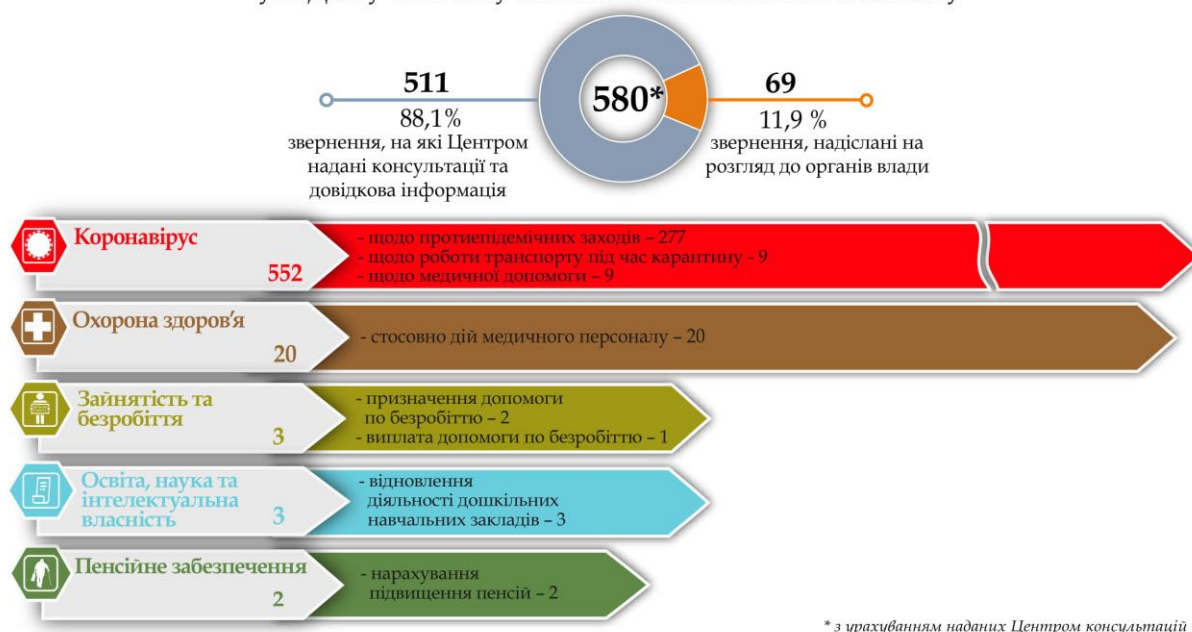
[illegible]

511
88,1%
звернення, на які Центром надані консультації та довідкова інформація

580*

69
11,9 %
звернення, надіслані на розгляд до органів влади

Коронавірус
552
- щодо протиепідемічних заходів – 277
- щодо роботи транспорту під час карантину - 9
- щодо медичної допомоги – 9

Охорона здоров'я
20
- стосовно дій медичного персоналу – 20

Зайнятість та безробіття
3
- призначення допомоги по безробіттю – 2
- виплата допомоги по безробіттю – 1

Освіта, наука та інтелектуальна власність
3
- відновлення діяльності дошкільних навчальних закладів – 3

Пенсійне забезпечення
2
- нарахування підвищення пенсій – 2

* з урахуванням наданих Центром консультацій